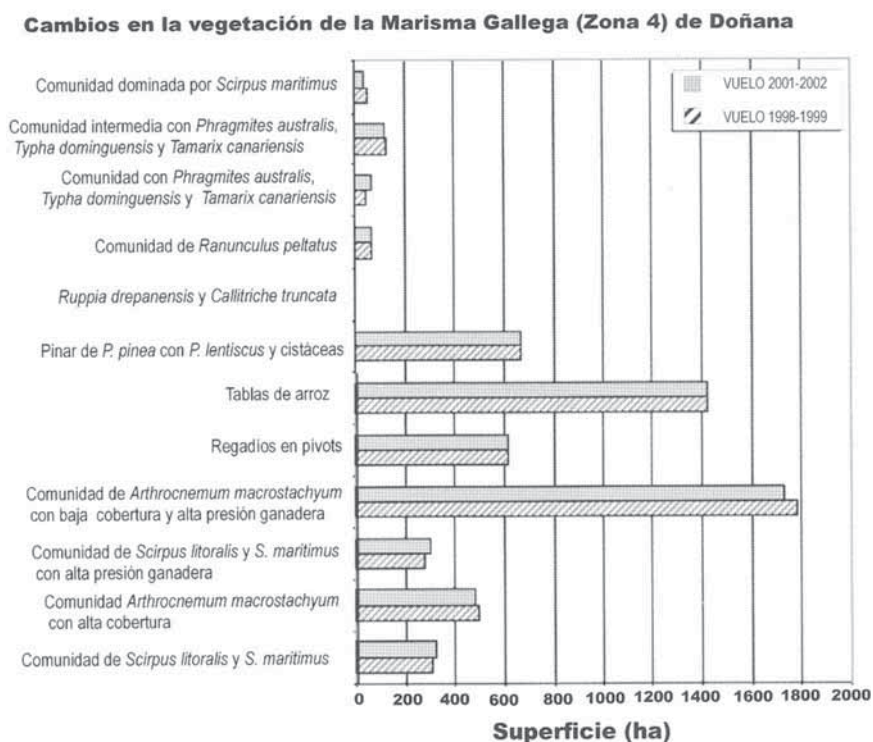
Cambios en la vegetación de la Marisma Gallega (Zona 4) de Doñana

VUELO 2001-2002
VUELO 1998-1999

Comunidad dominada por Scirpus maritimus

Comunidad intermedia con Phragmites australis, Typha dominguensis y Tamarix canariensis

Comunidad con Phragmites australis, Typha dominguensis y Tamarix canariensis

Comunidad de Ranunculus peltatus

Ruppia drepanensis y Callitriche truncata

Pinar de P. pinea con P. lentiscus y cistáceas

Tablas de arroz

Regadios en pivots

Comunidad de Arthrocnemum macrostachyum con baja cobertura y alta presión ganadera

Comunidad de Scirpus litoralis y S. maritimus con alta presión ganadera

Comunidad Arthrocnemum macrostachyum con alta cobertura

Comunidad de Scirpus litoralis y S. maritimus

0 200 400 600 800 1000 1200 1400 1600 1800 2000

Superficie (ha)